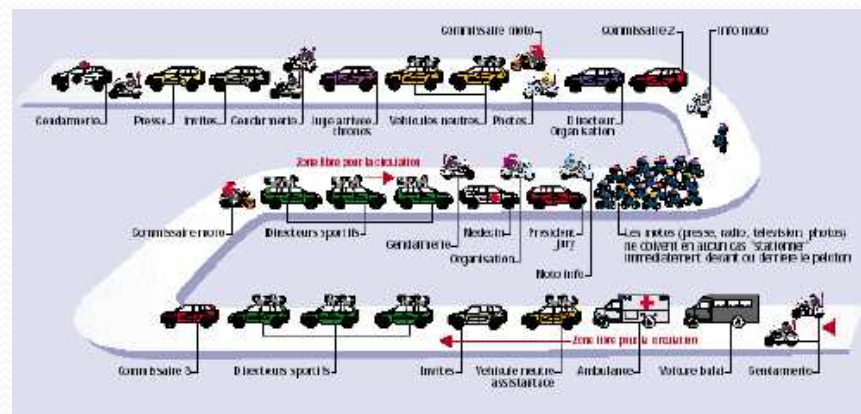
Commissaire moto

Commissaire 2

Info moto

Gendarmerie

Presse

Invités

Gendarmerie

Juge arrivée chronos

Véhicules neutres

Photos

Directeur Organisation

Zone libre pour la circulation

Commissaire moto

Directeurs sportifs

Gendarmerie

Médecin

Organisation

Président Jury

Moto info

Les motos (presse, radio, télévision, photos) ne doivent en aucun cas "stationner" immédiatement devant ou derrière le peloton

Zone libre pour la circulation

Commissaire 3

Directeurs sportifs

Invités

Véhicule neutre assistance

Ambulances

Voiture balai

Gendarmerie